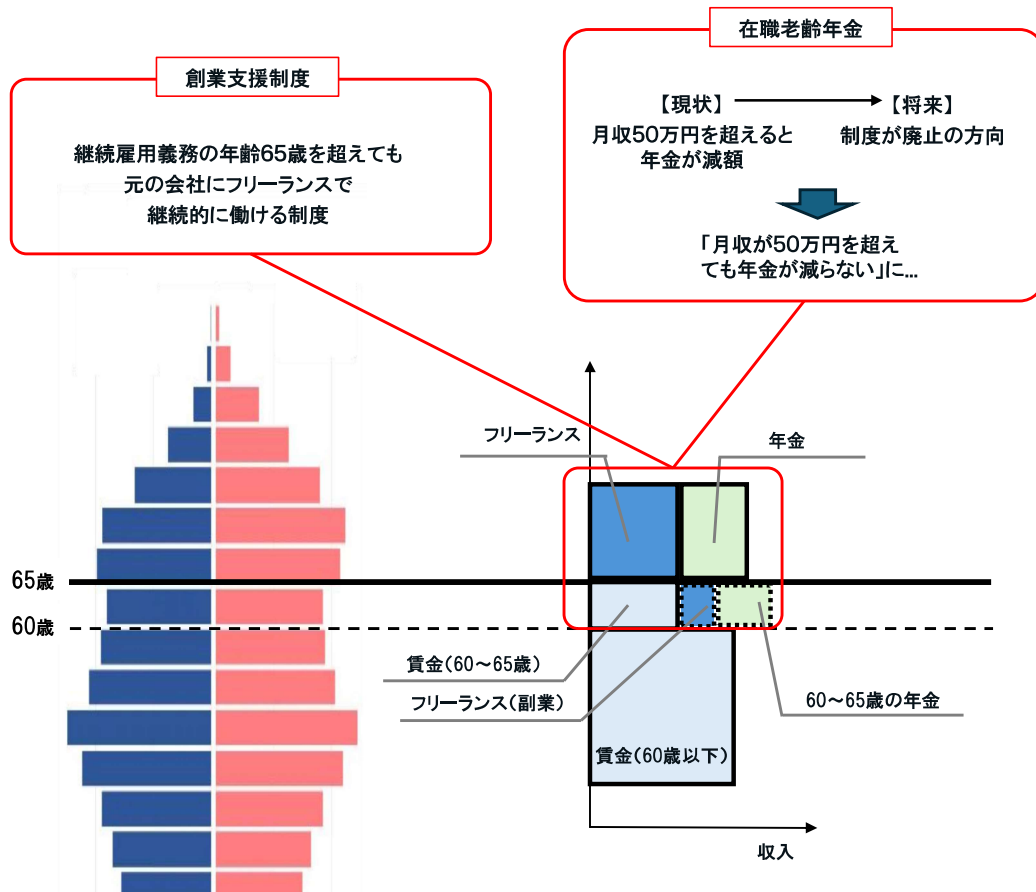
創業支援制度

継続雇用義務の年齢65歳を超えても
元の会社にフリーランスで
継続的に働ける制度

在職老齢年金

【現状】
月収50万円を超えると
年金が減額

【将来】
制度が廃止の方向

「月収が50万円を超えても年金が減らない」に…

フリーランス

年金

65歳

60歳

賃金（60～65歳）

フリーランス（副業）

60～65歳の年金

賃金（60歳以下）

収入